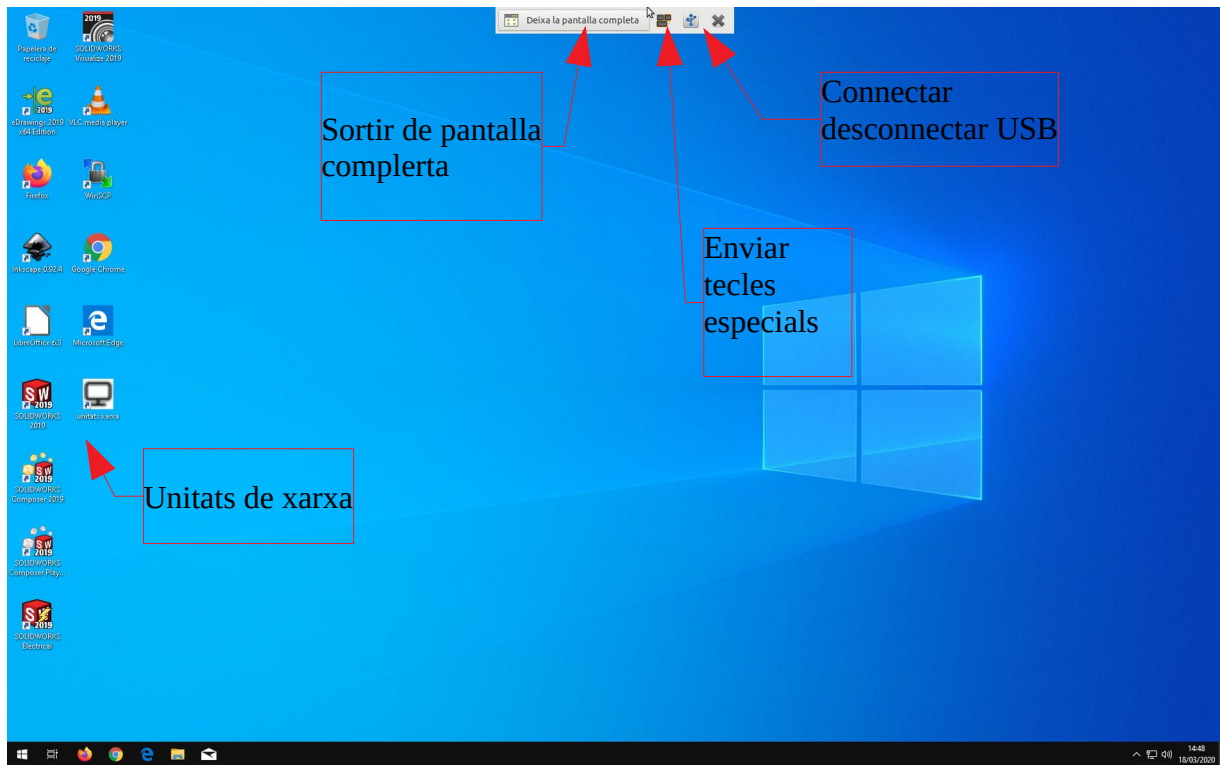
Deixa la pantalla completa

Papelera de reciclaje
2019
SOLIDWORKS Visualize 2019
eDrawings 2019 x64 Edition
VLC media player
Firefox
WinSCP
Inkscape 0.92.4
Google Chrome
LibreOffice 6.3
Microsoft Edge
SOLIDWORKS 2019
unitats xarxa
SOLIDWORKS Composer 2019
SOLIDWORKS Composer Play...
SOLIDWORKS Electrical

Sortir de pantalla complerta

Connectar desconnectar USB

Enviar tecles especials

Unitats de xarxa

14:48
18/03/2020